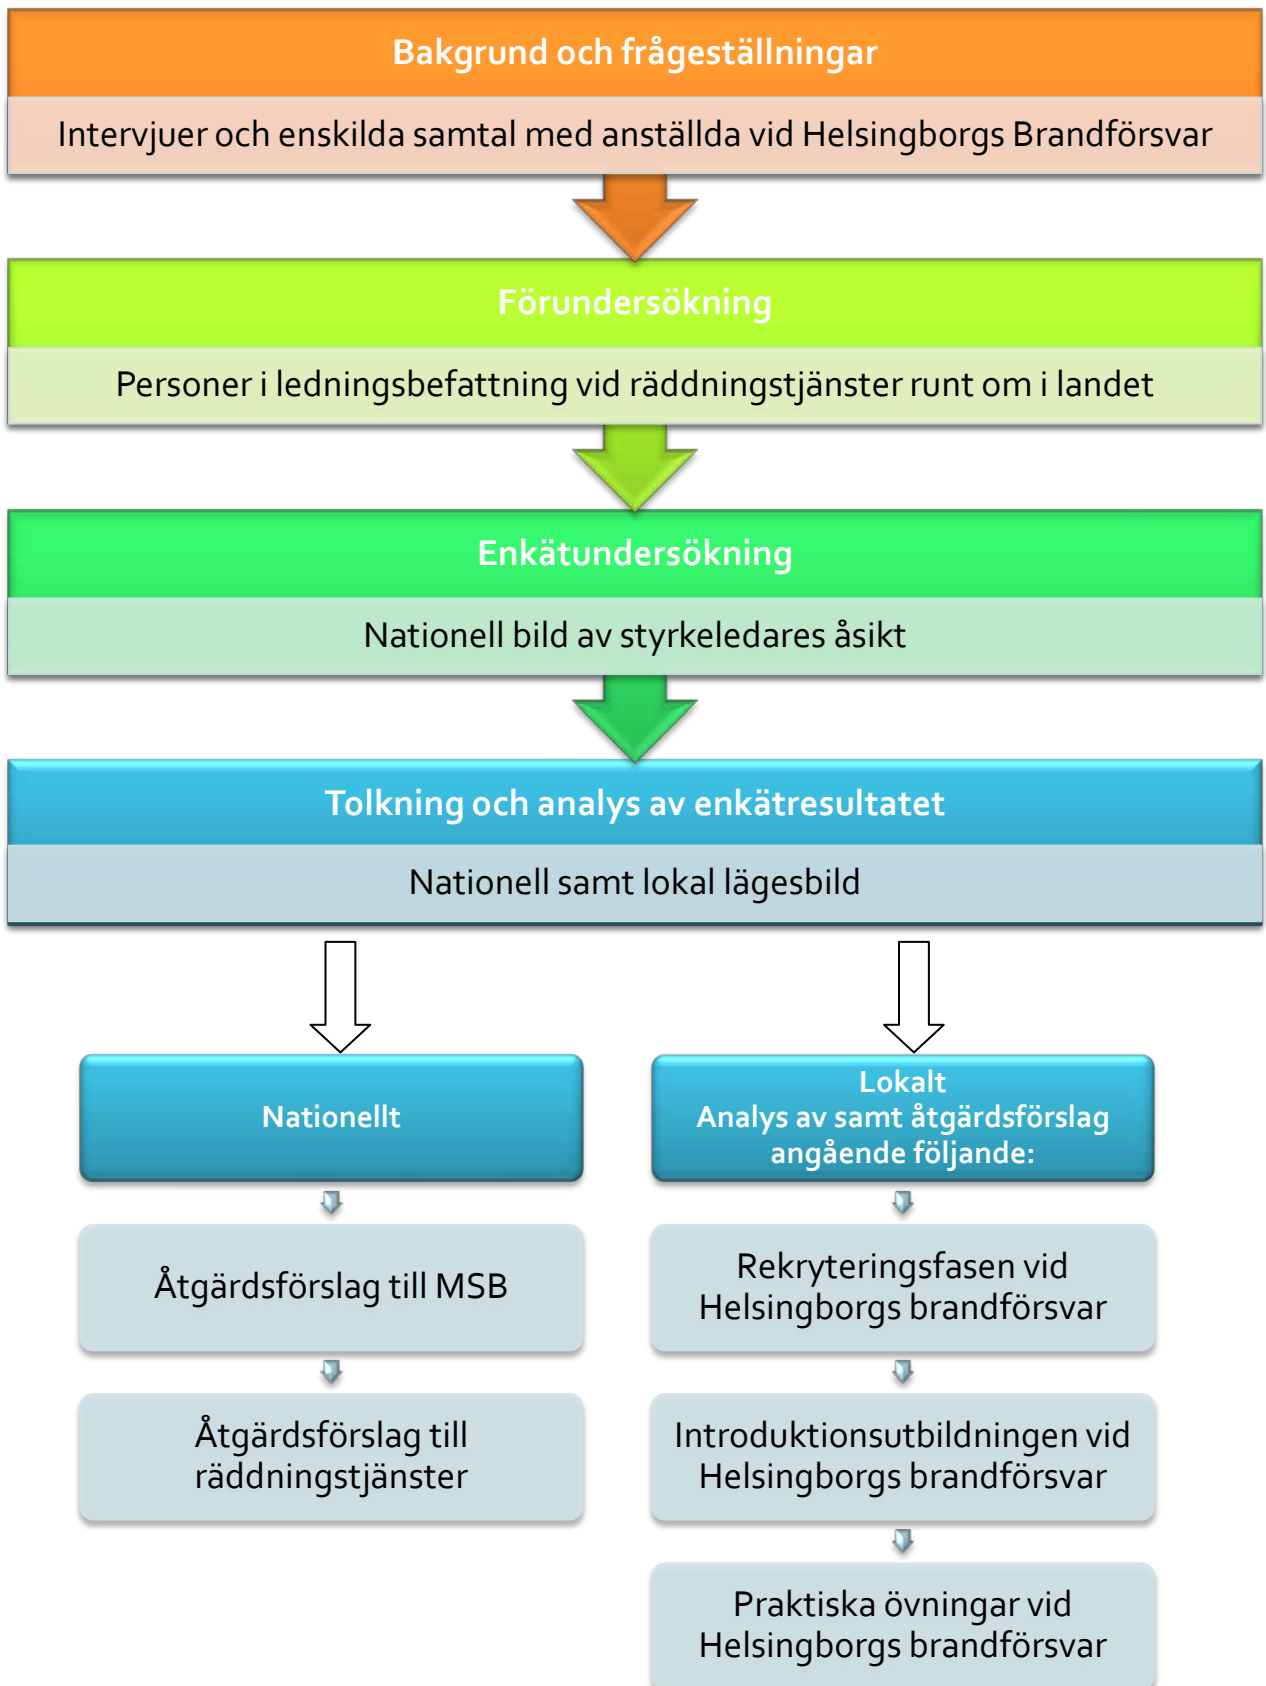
Bakgrund och frågeställningar

Intervjuer och enskilda samtal med anställda vid Helsingborgs Brandförsvar

Förundersökning

Personer i ledningsbefattning vid räddningstjänster runt om i landet

Enkätundersökning

Nationell bild av styrkeledares åsikt

Tolkning och analys av enkätresultatet

Nationell samt lokal lägesbild

Nationellt

Åtgärdsförslag till MSB

Åtgärdsförslag till räddningstjänster

Lokalt
Analys av samt åtgärdsförslag angående följande:

Rekryteringsfasen vid Helsingborgs brandförsvar

Introduktionsutbildningen vid Helsingborgs brandförsvar

Praktiska övningar vid Helsingborgs brandförsvar